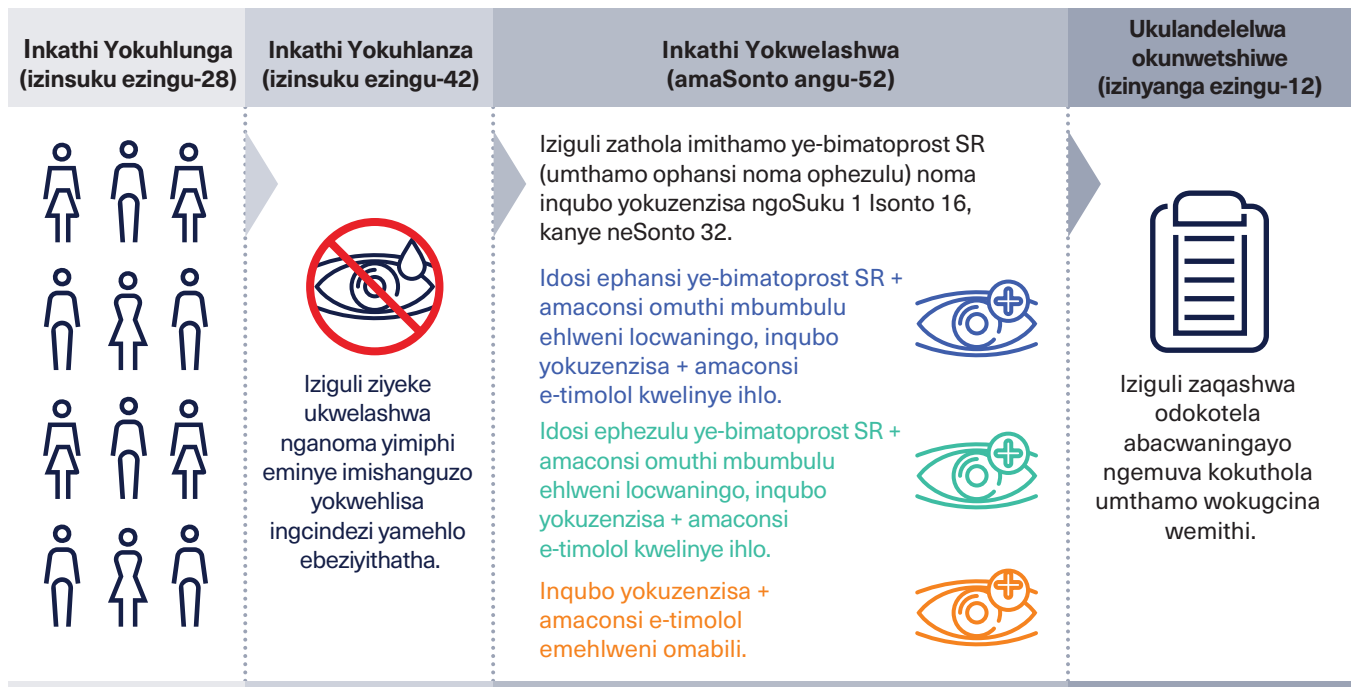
Inkathi Yokuhlunga (izinsuku ezingu-28)

Inkathi Yokuhlanza (izinsuku ezingu-42)

Iziguli ziyeke ukwelashwa nganoma yimiphi eminye imishanguzo yokwehlisa ingcindezi yamehlo ebeziyithatha.

Inkathi Yokwelashwa (amaSonto angu-52)

Iziguli zathola imithamo ye-bimatoprost SR (umthamo ophansi noma ophezulu) noma inqubo yokuzenzisa ngoSuku 1 Isonto 16, kanye neSonto 32.

Idosi ephansi ye-bimatoprost SR + amaconsi omuthi mbumbulu ehlweni locwaningo, inqubo yokuzenzisa + amaconsi e-timolol kwelinye ihlo.

Idosi ephezulu ye-bimatoprost SR + amaconsi omuthi mbumbulu ehlweni locwaningo, inqubo yokuzenzisa + amaconsi e-timolol kwelinye ihlo.

Inqubo yokuzenzisa + amaconsi e-timolol emehlweni omabili.

Ukulandelelwa okunwetshiwe (izinyanga ezingu-12)

Iziguli zaqashwa odokotela abacwaningayo ngemuva kokuthola umthamo wokugcina wemithi.